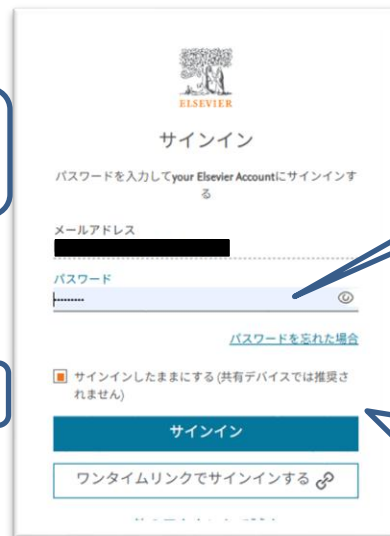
ELSEVIER

サインイン

パスワードを入力してyour Elsevier Accountにサインインする

メールアドレス

パスワード

••••••••

パスワードを忘れた場合

サインインしたままにする (共有デバイスでは推奨されません)

サインイン

ワンタイムリンクでサインインする

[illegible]